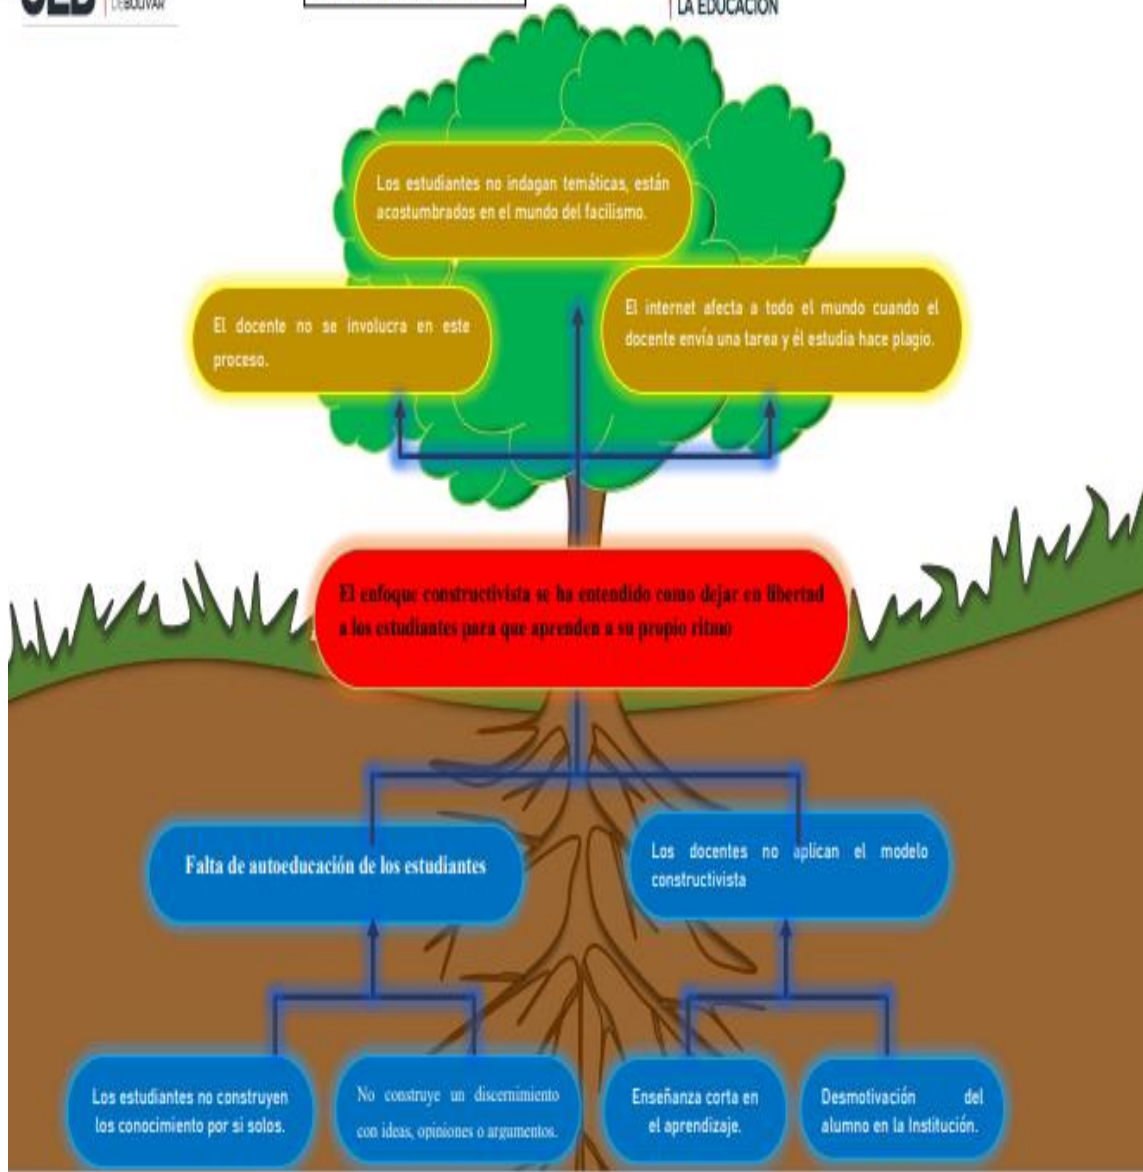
SED DE BOLÍVAR

LA EDUCACIÓN

Los estudiantes no indagan temáticas, están acostumbrados en el mundo del facilismo.

El docente no se involucra en este proceso.

El internet afecta a todo el mundo cuando el docente envía una tarea y él estudia hace plagio.

El enfoque constructivista se ha entendido como dejar en libertad a los estudiantes para que aprenden a su propio ritmo

Falta de autoeducación de los estudiantes

Los docentes no aplican el modelo constructivista

Los estudiantes no construyen los conocimiento por si solos.

No construye un discernimiento con ideas, opiniones o argumentos.

Enseñanza corta en el aprendizaje.

Desmotivación del alumno en la Institución.